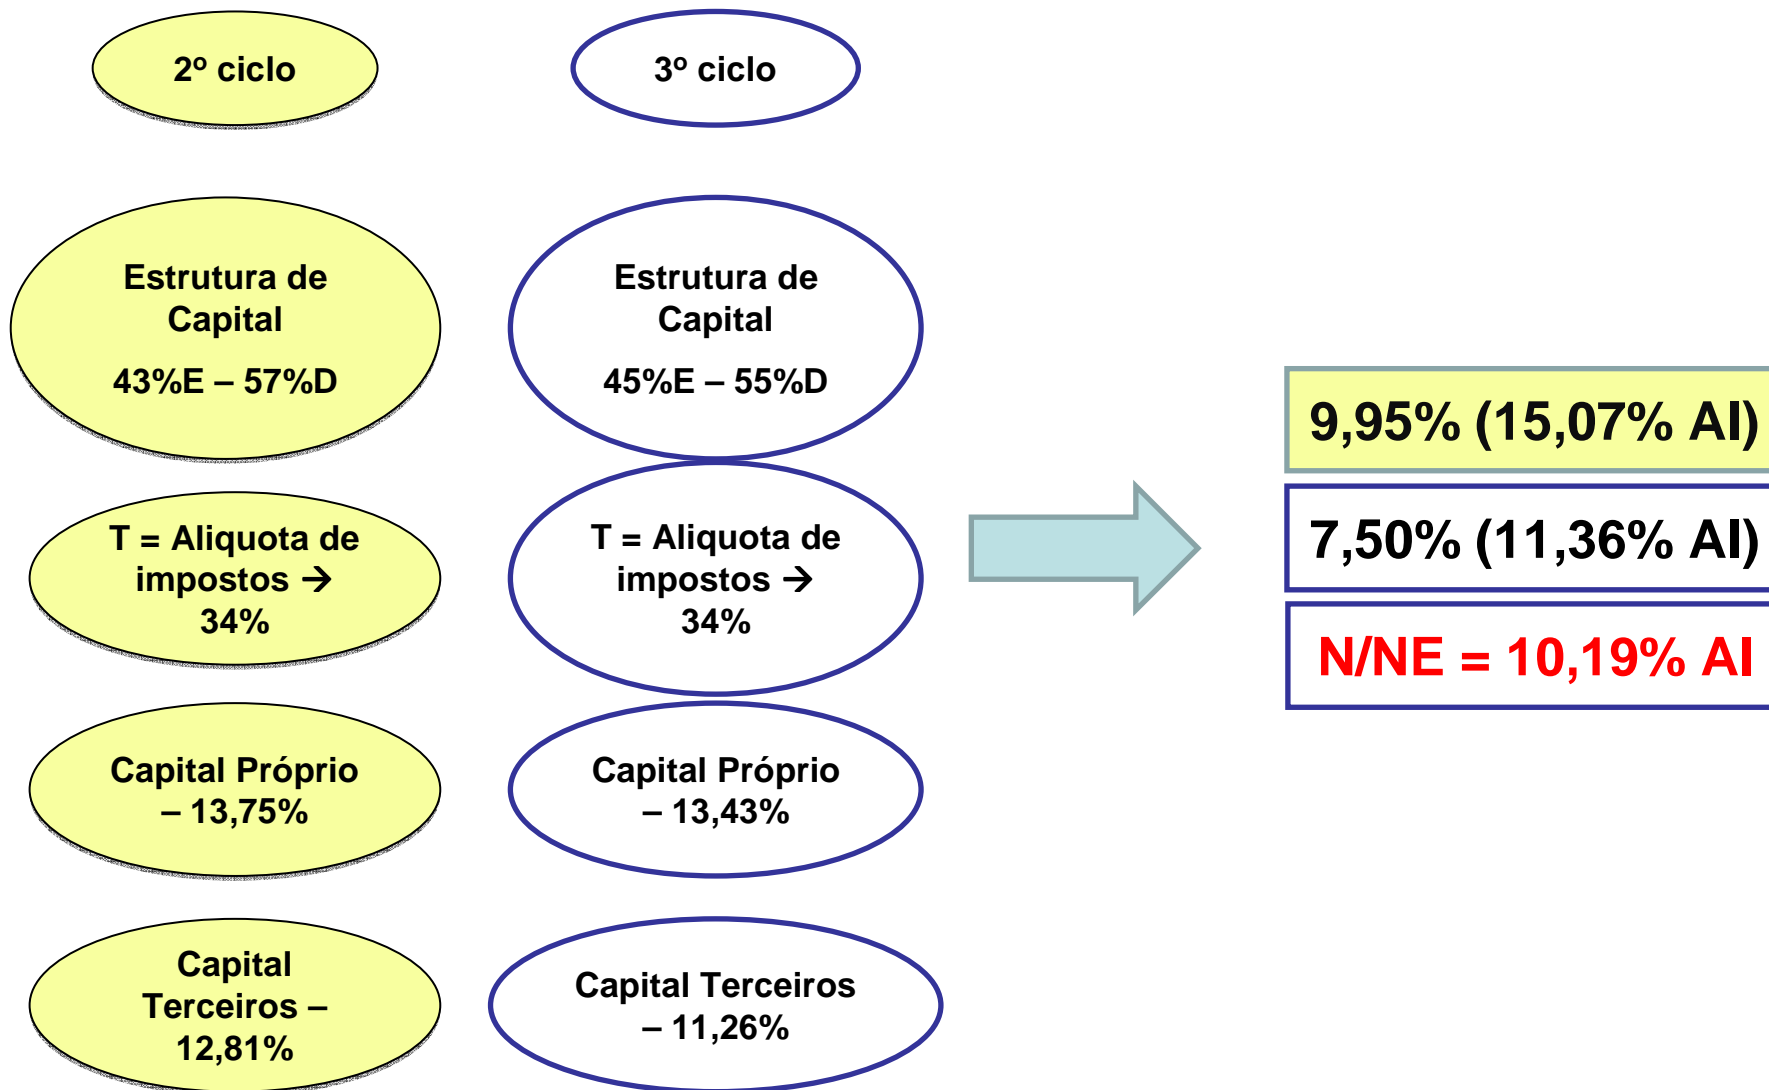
2º ciclo

3º ciclo

Estrutura de Capital

43%E – 57%D

Estrutura de Capital

45%E – 55%D

T = Aliquota de impostos → 34%

T = Aliquota de impostos → 34%

Capital Próprio – 13,75%

Capital Próprio – 13,43%

Capital Terceiros – 12,81%

Capital Terceiros – 11,26%

9,95% (15,07% AI)

7,50% (11,36% AI)

N/NE = 10,19% AI